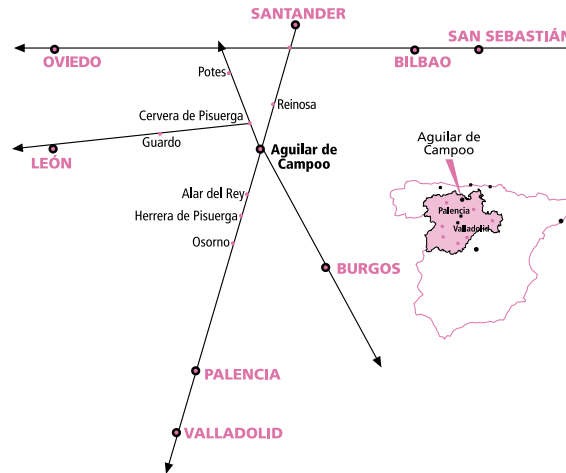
SANTANDER
SAN SEBASTIÁN
OVIEDO
BILBAO
Potes
Reinosa
Cervera de Pisuerga
Guardo
LEÓN
Aguilar de Campoo
Aguilar de Campoo
Palencia
Valladolid
Alar del Rey
Herrera de Pisuerga
Osorno
BURGOS
PALENCIA
VALLADOLID